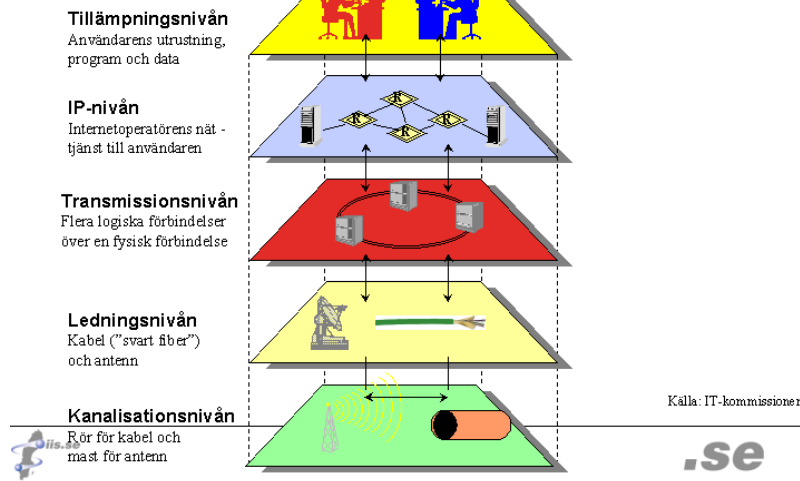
Tillämpningsnivån
Användarens utrustning, program och data

IP-nivån
Internetoperatörens nät - tjänst till användaren

R
R
R
R

Transmissionsnivån
Flera logiska förbindelser över en fysisk förbindelse

Ledningsnivån
Kabel (”svart fiber”) och antenn

Kanalisationsnivån
Rör för kabel och mast för antenn

Källa: IT-kommissionen

iis.se

.se